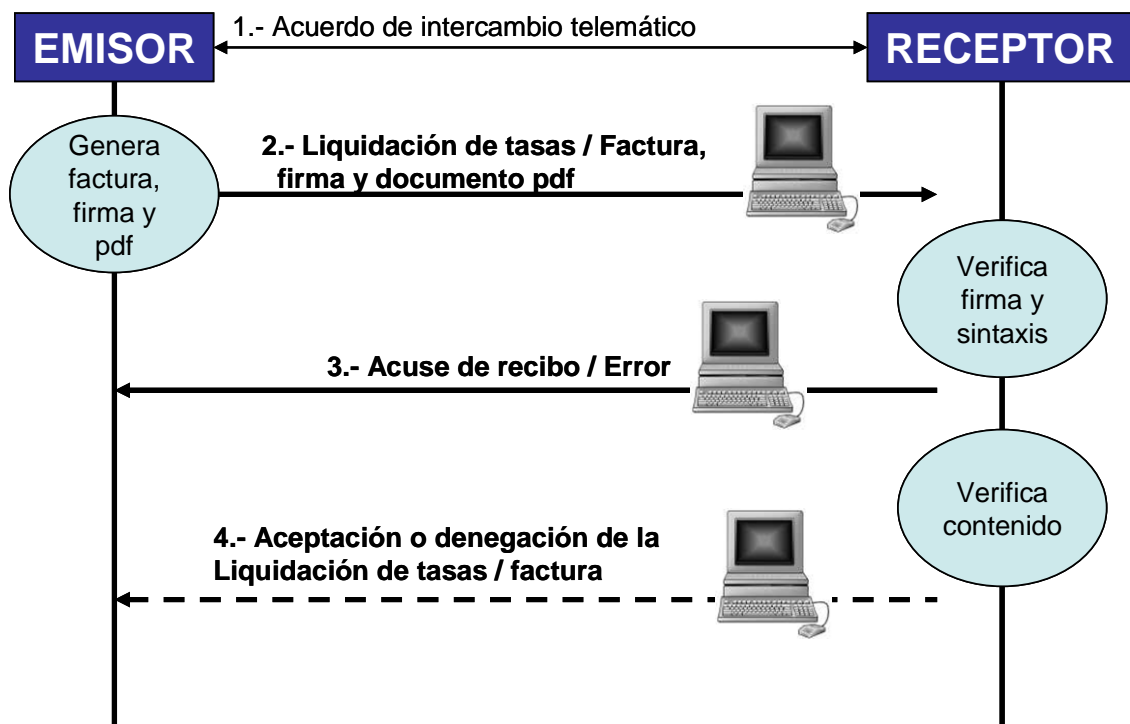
EMISOR

1.- Acuerdo de intercambio telemático

RECEPTOR

Genera factura, firma y pdf

2.- Liquidación de tasas / Factura, firma y documento pdf

Verifica firma y sintaxis

3.- Acuse de recibo / Error

Verifica contenido

4.- Aceptación o denegación de la Liquidación de tasas / factura